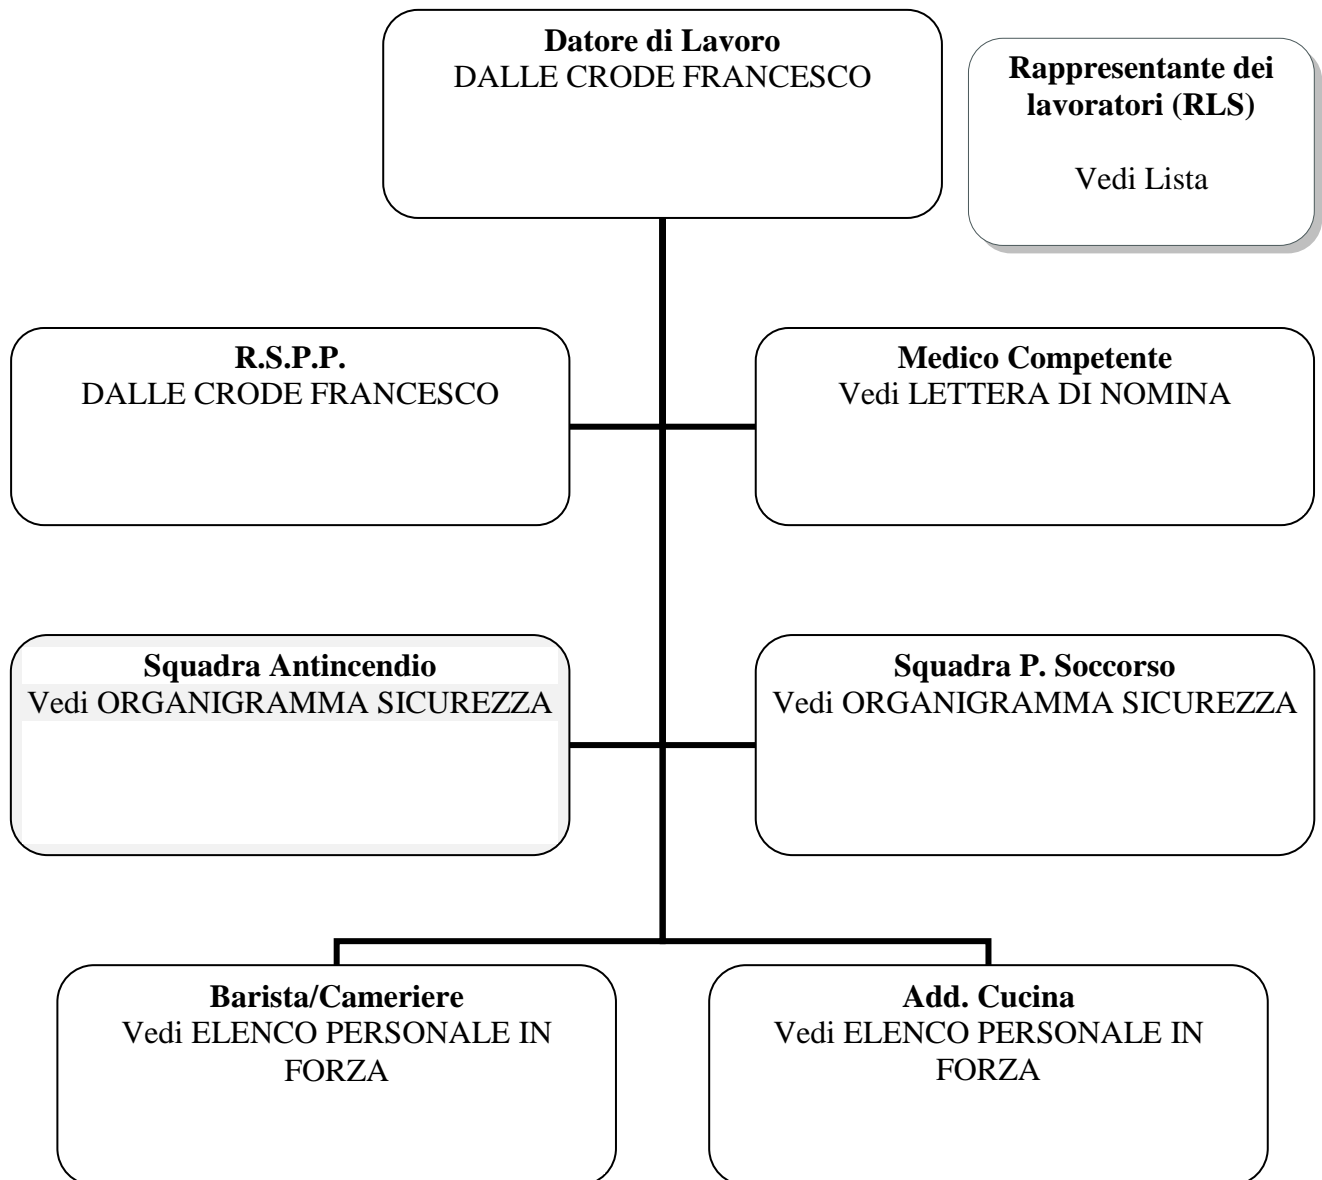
Datore di Lavoro
DALLE CRODE FRANCESCO

Rappresentante dei lavoratori (RLS)

Vedi Lista

R.S.P.P.
DALLE CRODE FRANCESCO

Medico Competente
Vedi LETTERA DI NOMINA

Squadra Antincendio
Vedi ORGANIGRAMMA SICUREZZA

Squadra P. Soccorso
Vedi ORGANIGRAMMA SICUREZZA

Barista/Cameriere
Vedi ELENCO PERSONALE IN FORZA

Add. Cucina
Vedi ELENCO PERSONALE IN FORZA